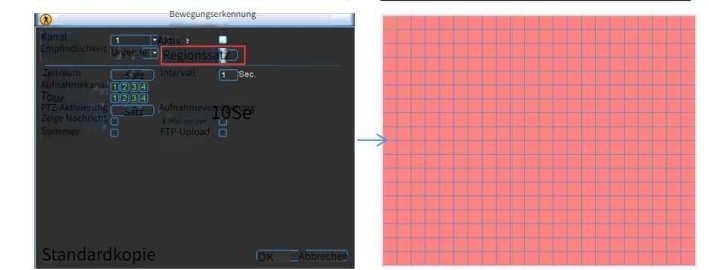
Bewegungserkennung

Kanal 1 Aktiv
Empfindlichkeit Mittel Regionssetup
Zeitraum Setz Intervall 1 Sec.
Aufnahmekanal 1 2 3 4
Tour 1 2 3 4
PTZ-Aktivierung Setz Aufnahmeverzögerung 10Se
Zeige Nachricht E-Mail senden
Summer FTP-Upload

Standardkopie OK Abbrechen